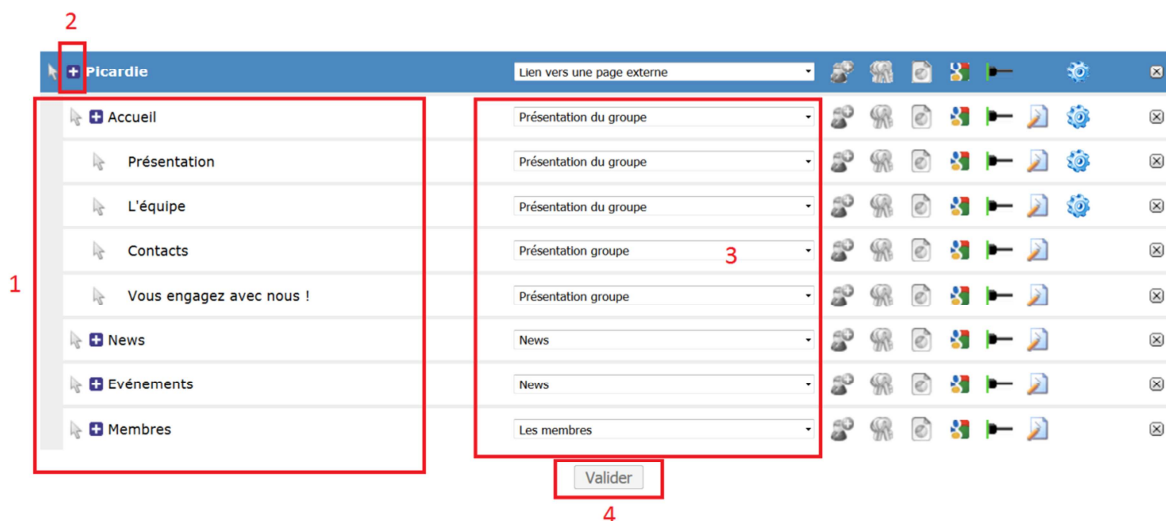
2

Picardie | Lien vers une page externe

Accueil | Présentation du groupe

Présentation | Présentation du groupe

L'équipe | Présentation du groupe

Contacts | Présentation groupe

Vous engagez avec nous ! | Présentation groupe

News | News

Evénements | News

Membres | Les membres

1

3

Valider

4